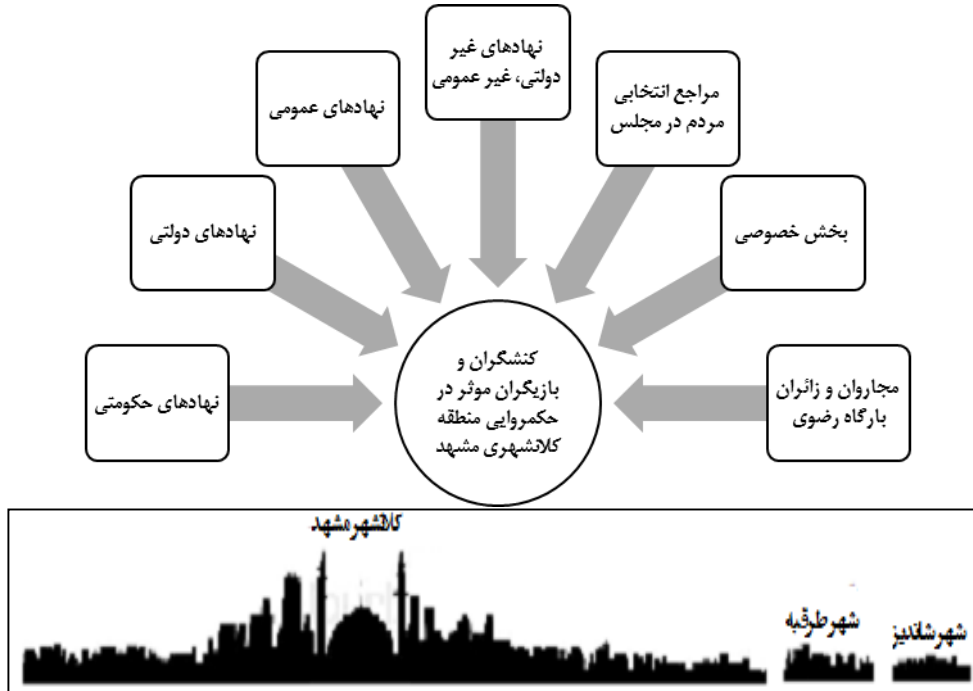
نهادهای غیر دولتی، غیر عمومی

نهادهای عمومی

مراجع انتخابی مردم در مجلس

نهادهای دولتی

بخش خصوصی

کنشگران و بازیگران موثر در حکمروایی منطقه کلانشهری مشهد

نهادهای حکومتی

مجاروان و زائران بارگاه رضوی

کلانشهر مشهد

شهر طرقبه

شهر شاندیز